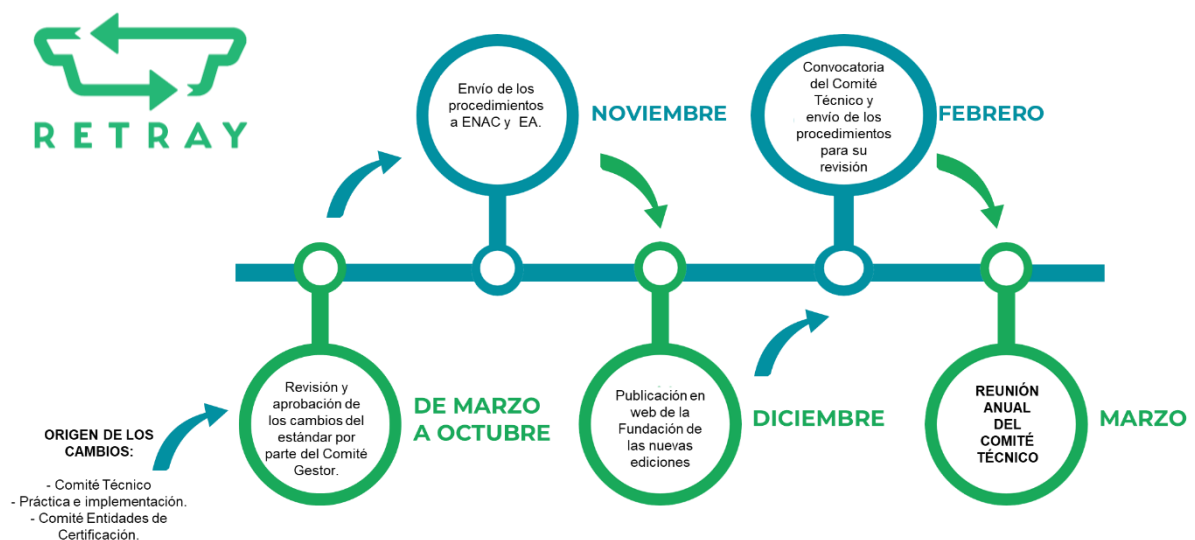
RETRAY

ORIGEN DE LOS CAMBIOS:

- Comité Técnico
- Práctica e implementación.
- Comité Entidades de Certificación.

Revisión y aprobación de los cambios del estándar por parte del Comité Gestor.

DE MARZO A OCTUBRE

Envío de los procedimientos a ENAC y EA.

NOVIEMBRE

Publicación en web de la Fundación de las nuevas ediciones

DICIEMBRE

Convocatoria del Comité Técnico y envío de los procedimientos para su revisión

FEBRERO

REUNIÓN ANUAL DEL COMITÉ TÉCNICO

MARZO